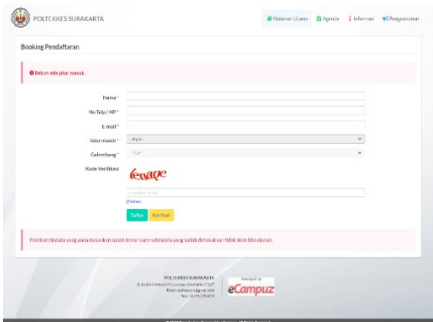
POLTEKKES SURAKARTA

Halaman Utama Agenda Informasi Pengumuman

Booking Pendaftaran

Belum ada jalur masuk.

Nama *

No Telp / HP *

E-mail *

Jalur masuk * - Pilih -

Gelombang * - Pilih -

Kode Verifikasi

ewage

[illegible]

Simpan Kembali

Pastikan biodata yang anda masukkan sudah benar, karena data yang sudah dimasukkan tidak dapat diubah.

POLTEKKES SURAKARTA
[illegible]
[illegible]
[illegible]

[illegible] eCampuz

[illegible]